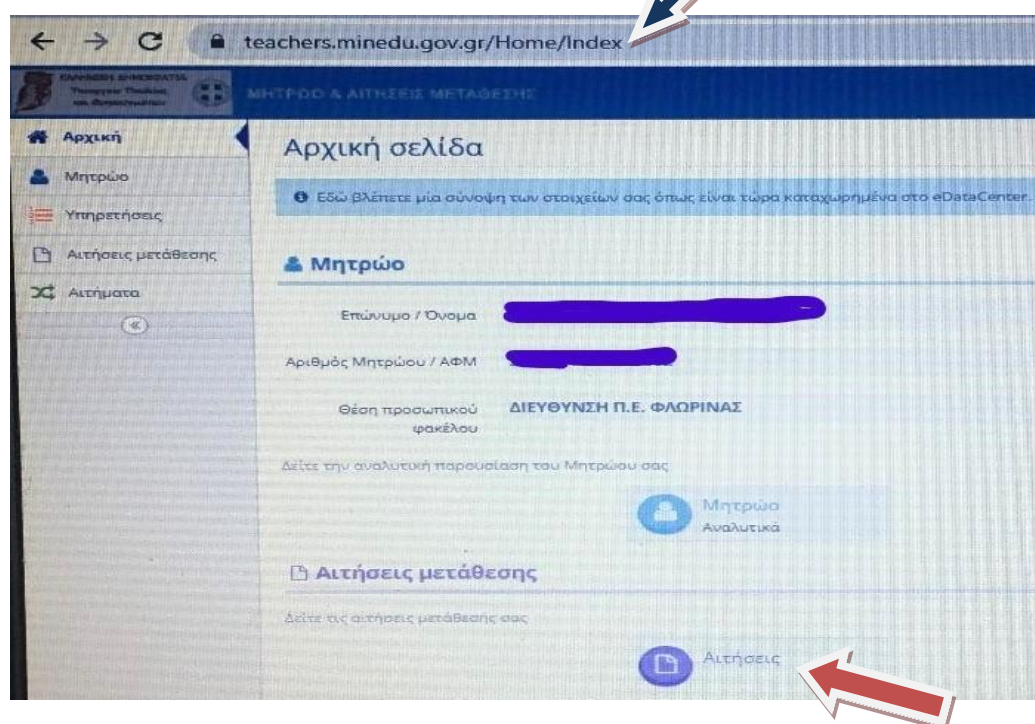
teachers.minedu.gov.gr/Home/Index

ΕΛΛΗΝΙΚΗ ΔΗΜΟΚΡΑΤΙΑ Υπουργείο Παιδείας και Θρησκευμάτων

ΜΗΤΡΩΟ & ΑΙΤΗΣΕΙΣ ΜΕΤΑΘΕΣΗΣ

Αρχική
Μητρώο
Υπηρετήσεις
Αιτήσεις μετάθεσης
Αιτήματα

Αρχική σελίδα

Εδώ βλέπετε μία σύνοψη των στοιχείων σας όπως είναι τώρα καταχωρημένα στο eDataCenter.

Μητρώο

Επώνυμο / Όνομα

Αριθμός Μητρώου / ΑΦΜ

Θέση προσωπικού φακέλου ΔΙΕΥΘΥΝΣΗ Π.Ε. ΦΛΩΡΙΝΑΣ

Δείτε την αναλυτική παρουσίαση του Μητρώου σας

Μητρώο
Αναλυτικά

Αιτήσεις μετάθεσης

Δείτε τις αιτήσεις μετάθεσής σας

Αιτήσεις